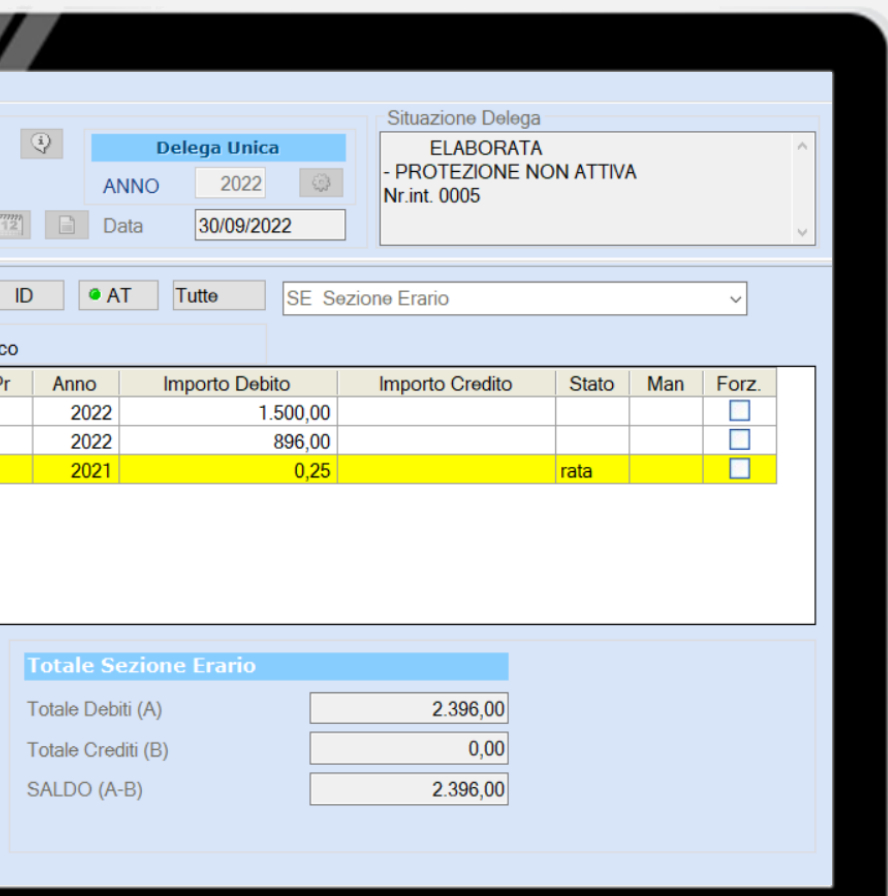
Delega Unica

ANNO 2022

12 Data 30/09/2022

Situazione Delega

ELABORATA
- PROTEZIONE NON ATTIVA
Nr.int. 0005

ID AT Tutte SE Sezione Erario

co

| Pr | Anno | Importo Debito | Importo Credito | Stato | Man | Forz. |
|---|---|---|---|---|---|---|
| | 2022 | 1.500,00 | | | | ☐ |
| | 2022 | 896,00 | | | | ☐ |
| | 2021 | 0,25 | | rata | | ☐ |

Totale Sezione Erario

Totale Debiti (A) 2.396,00

Totale Crediti (B) 0,00

SALDO (A-B) 2.396,00